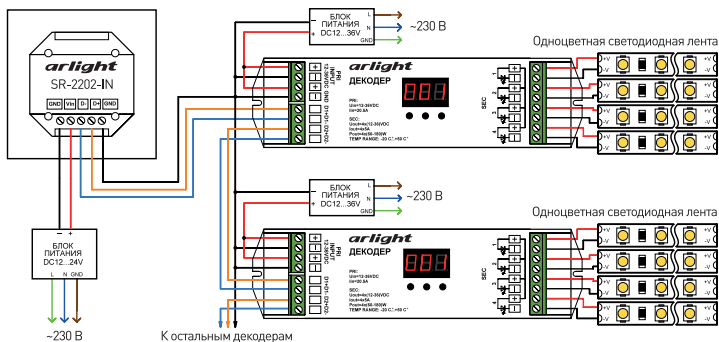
arlight
SR-2202-IN
GND Vin D- D+ GND

БЛОК ПИТАНИЯ DC12...24V
- +
L N GND
~230 В

БЛОК ПИТАНИЯ DC12...36V
L
N
GND
~230 В

arlight
ДЕКОДЕР
PRI
INPUT
12-36VDC
GND
D+
D-
GND
D1+
D1-
GND
PRI:
Uin=12-36VDC
Iin=20.5A
SEC:
Uout=4x(12-36)VDC
Iout=4x5A
Pout=4x(60-180)W
TEMP RANGE: -20 C°...+50 C°
SEC
1
2
3
4

Одноцветная светодиодная лента
+V
-V

БЛОК ПИТАНИЯ DC12...36V
L
N
GND
~230 В

arlight
ДЕКОДЕР
PRI
INPUT
12-36VDC
PRI:
Uin=12-36VDC
Iin=20.5A
SEC:
Uout=4x(12-36)VDC
Iout=4x5A
Pout=4x(60-180)W
TEMP RANGE: -20 C°...+50 C°
SEC
1
2
3
4

Одноцветная светодиодная лента
+V
-V

К остальным декодерам